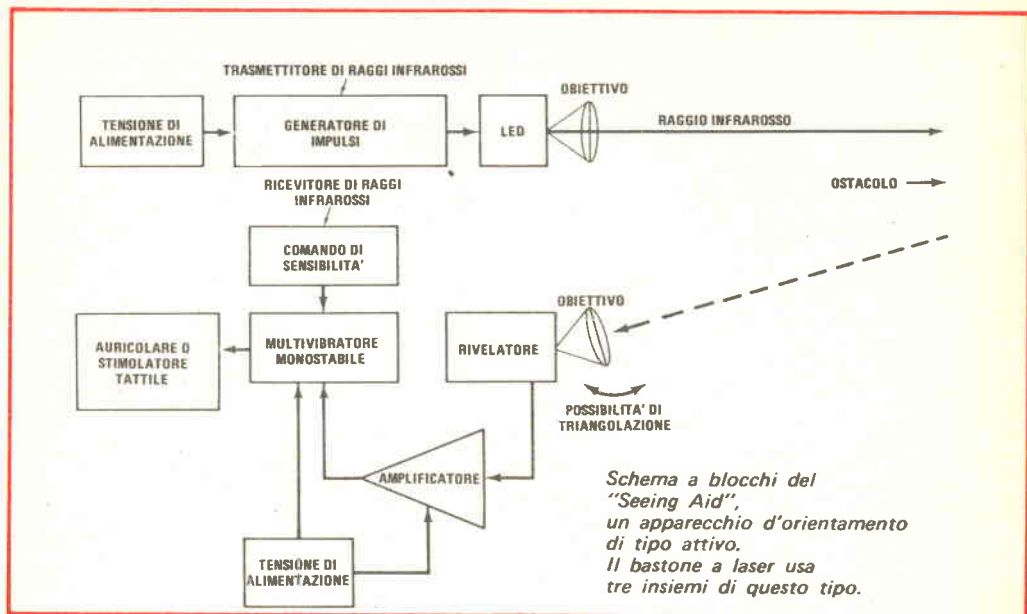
TRASMETTITORE DI RAGGI INFRAROSSI

TENSIONE DI ALIMENTAZIONE

GENERATORE DI IMPULSI

LED

OBIETTIVO

RAGGIO INFRAROSSO

RICEVITORE DI RAGGI INFRAROSSI

OSTACOLO

COMANDO DI SENSIBILITA'

AURICOLARE O STIMOLATORE TATTILE

MULTIVIBRATORE MONOSTABILE

RIVELATORE

OBIETTIVO

POSSIBILITA' DI TRIANGOLAZIONE

AMPLIFICATORE

TENSIONE DI ALIMENTAZIONE

Schema a blocchi del "Seeing Aid", un apparecchio d'orientamento di tipo attivo. Il bastone a laser usa tre insiemi di questo tipo.